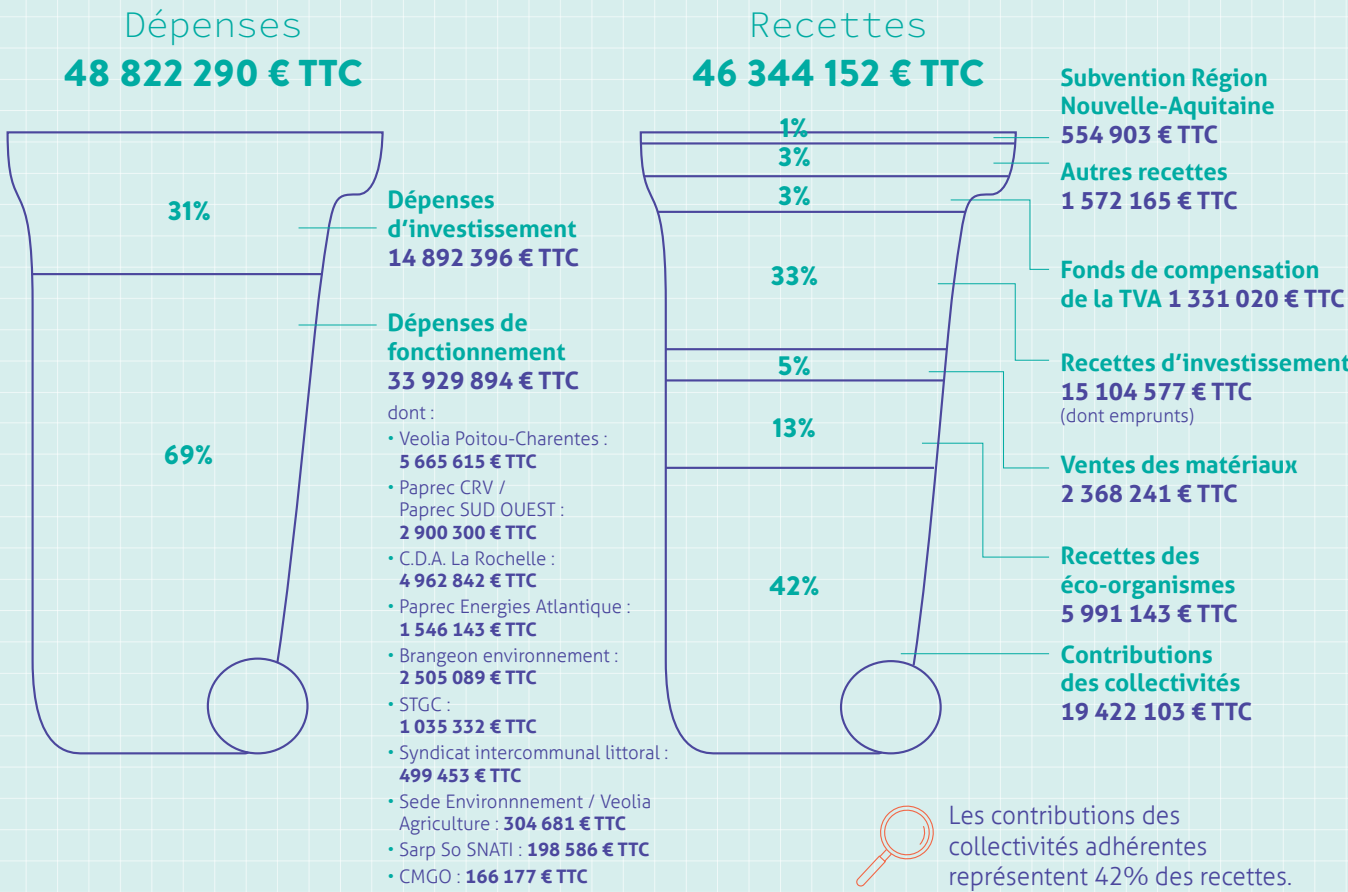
Dépenses
48 822 290 € TTC

31%

69%

Dépenses d'investissement
14 892 396 € TTC

Dépenses de fonctionnement
33 929 894 € TTC

dont :
• Veolia Poitou-Charentes : 5 665 615 € TTC
• Paprec CRV / Paprec SUD OUEST : 2 900 300 € TTC
• C.D.A. La Rochelle : 4 962 842 € TTC
• Paprec Energies Atlantique : 1 546 143 € TTC
• Brangeon environnement : 2 505 089 € TTC
• STGC : 1 035 332 € TTC
• Syndicat intercommunal littoral : 499 453 € TTC
• Sede Environnnement / Veolia Agriculture : 304 681 € TTC
• Sarp So SNATI : 198 586 € TTC
• CMGO : 166 177 € TTC

Recettes
46 344 152 € TTC

1%
3%
3%
33%
5%
13%
42%

Subvention Région Nouvelle-Aquitaine
554 903 € TTC

Autres recettes
1 572 165 € TTC

Fonds de compensation de la TVA 1 331 020 € TTC

Recettes d'investissement
15 104 577 € TTC
(dont emprunts)

Ventes des matériaux
2 368 241 € TTC

Recettes des éco-organismes
5 991 143 € TTC

Contributions des collectivités
19 422 103 € TTC

Les contributions des collectivités adhérentes représentent 42% des recettes.